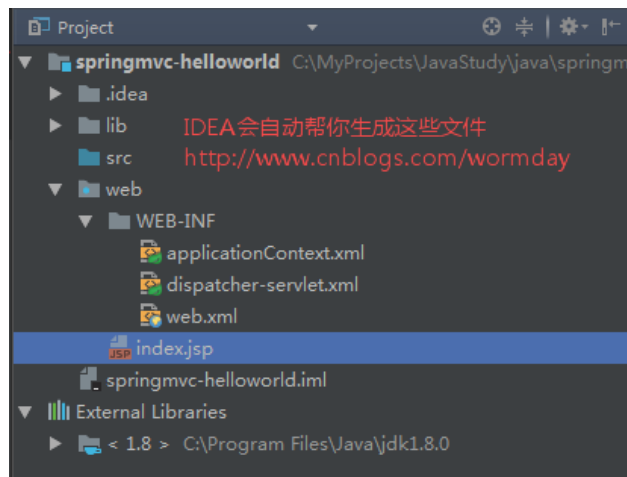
Project

springmvc-helloworld C:\MyProjects\JavaStudy\java\springm

.idea

lib

src

web

WEB-INF

applicationContext.xml

dispatcher-servlet.xml

web.xml

JSP index.jsp

springmvc-helloworld.iml

External Libraries

< 1.8 > C:\Program Files\Java\jdk1.8.0

IDEA会自动帮你生成这些文件

http://www.cnblogs.com/wormday